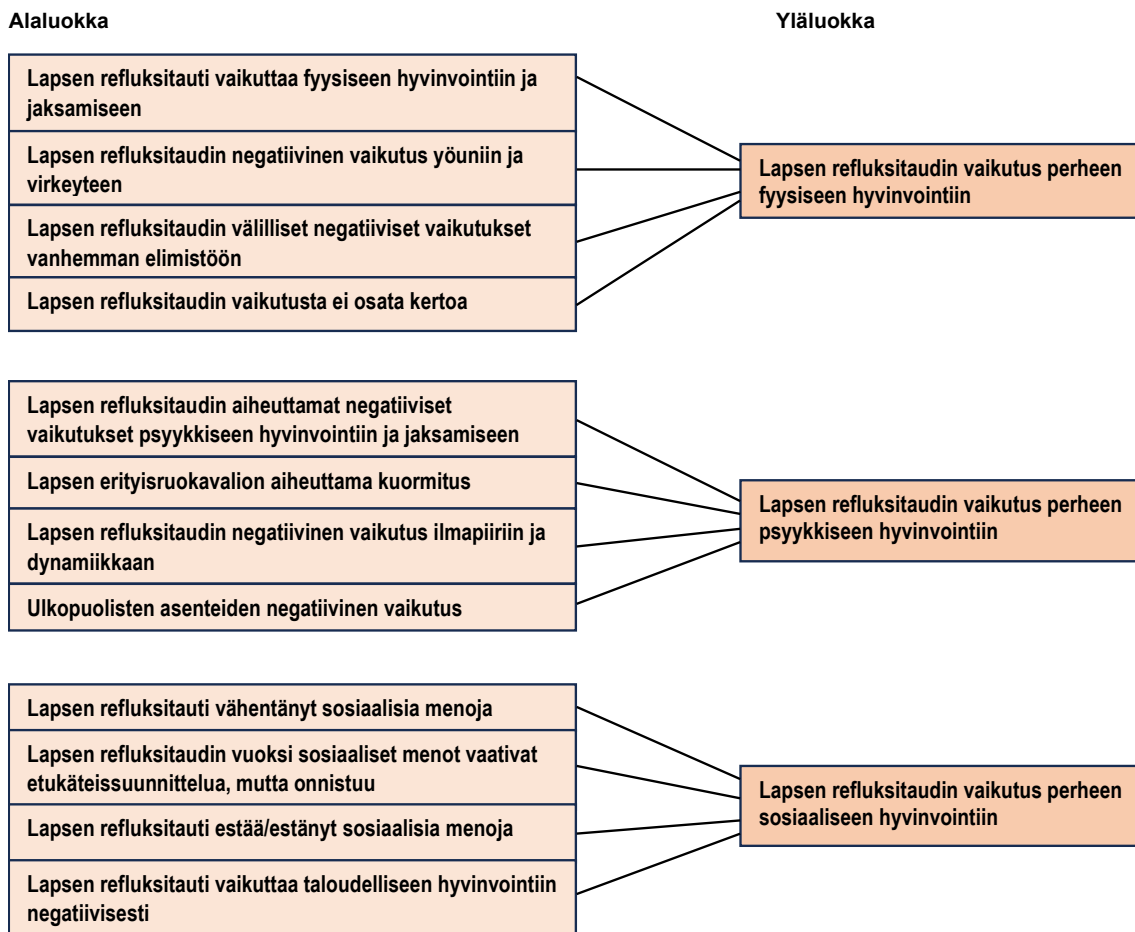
Alaluokka

Yläluokka

Lapsen refluksitauti vaikuttaa fyysiseen hyvinvointiin ja jaksamiseen

Lapsen refluksitaudin negatiivinen vaikutus yöuniin ja virkeyteen

Lapsen refluksitaudin välilliset negatiiviset vaikutukset vanhemman elimistöön

Lapsen refluksitaudin vaikutusta ei osata kertoa

Lapsen refluksitaudin vaikutus perheen fyysiseen hyvinvointiin

Lapsen refluksitaudin aiheuttamat negatiiviset vaikutukset psyykkiseen hyvinvointiin ja jaksamiseen

Lapsen erityisruokavalion aiheuttama kuormitus

Lapsen refluksitaudin negatiivinen vaikutus ilmapiiriin ja dynamiikkaan

Ulkopuolisten asenteiden negatiivinen vaikutus

Lapsen refluksitaudin vaikutus perheen psyykkiseen hyvinvointiin

Lapsen refluksitauti vähentänyt sosiaalisia menoja

Lapsen refluksitaudin vuoksi sosiaaliset menot vaativat etukäteissuunnittelua, mutta onnistuu

Lapsen refluksitauti estää/estänyt sosiaalisia menoja

Lapsen refluksitauti vaikuttaa taloudelliseen hyvinvointiin negatiivisesti

Lapsen refluksitaudin vaikutus perheen sosiaaliseen hyvinvointiin